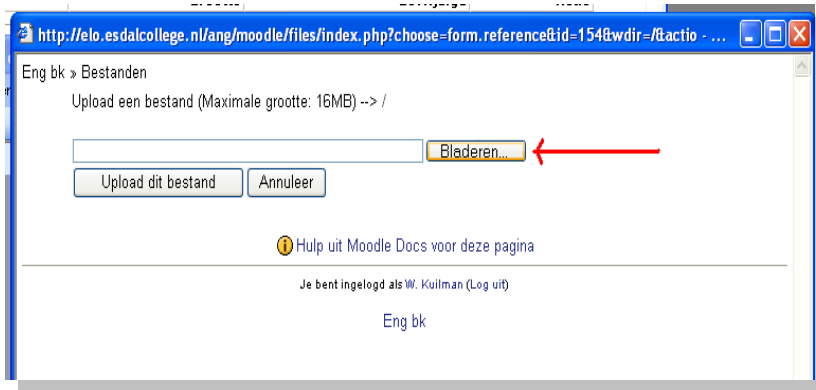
http://elo.esdalcollege.nl/ang/moodle/files/index.php?choose=form.reference&id=154&wdir=/&actio - ...

Eng bk » Bestanden

Upload een bestand (Maximale grootte: 16MB) --> /

Bladeren...

Upload dit bestand

Annuleer

Hulp uit Moodle Docs voor deze pagina

Je bent ingelogd als W. Kuilman (Log uit)

Eng bk